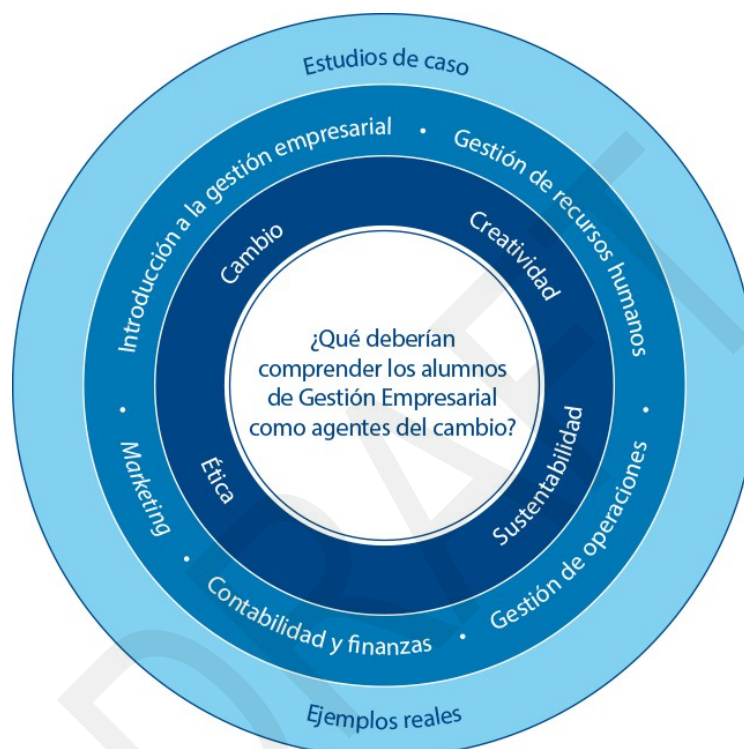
Estudios de caso

Introducción a la gestión empresarial • Gestión de recursos humanos • Gestión de operaciones • Contabilidad y finanzas • Marketing •

Cambio

Creatividad

Sustentabilidad

Ética

¿Qué deberían comprender los alumnos de Gestión Empresarial como agentes del cambio?

Ejemplos reales